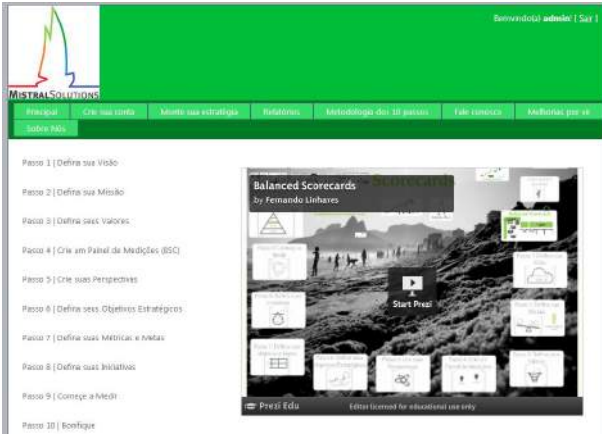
MISTRAL SOLUTIONS

Bemvindo(a) admin! [ Sair ]

Principal | Crie sua conta | Monte sua estratégia | Relatórios | Metodologia dos 10 passos | Fale conosco | Melhorias por vir | Sobre Nós

Passo 1 | Defina sua Visão

Passo 2 | Defina sua Missão

Passo 3 | Defina seus Valores

Passo 4 | Crie um Painel de Medições (BSC)

Passo 5 | Crie suas Perspectivas

Passo 6 | Defina seus Objetivos Estratégicos

Passo 7 | Defina suas Métricas e Metas

Passo 8 | Defina suas Iniciativas

Passo 9 | Comece a Medir

Passo 10 | Bonifique

Balanced Scorecards
by Fernando Linhares

Scorecards

Start Prezi

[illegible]

Prezi Edu

Editor licensed for educational use only